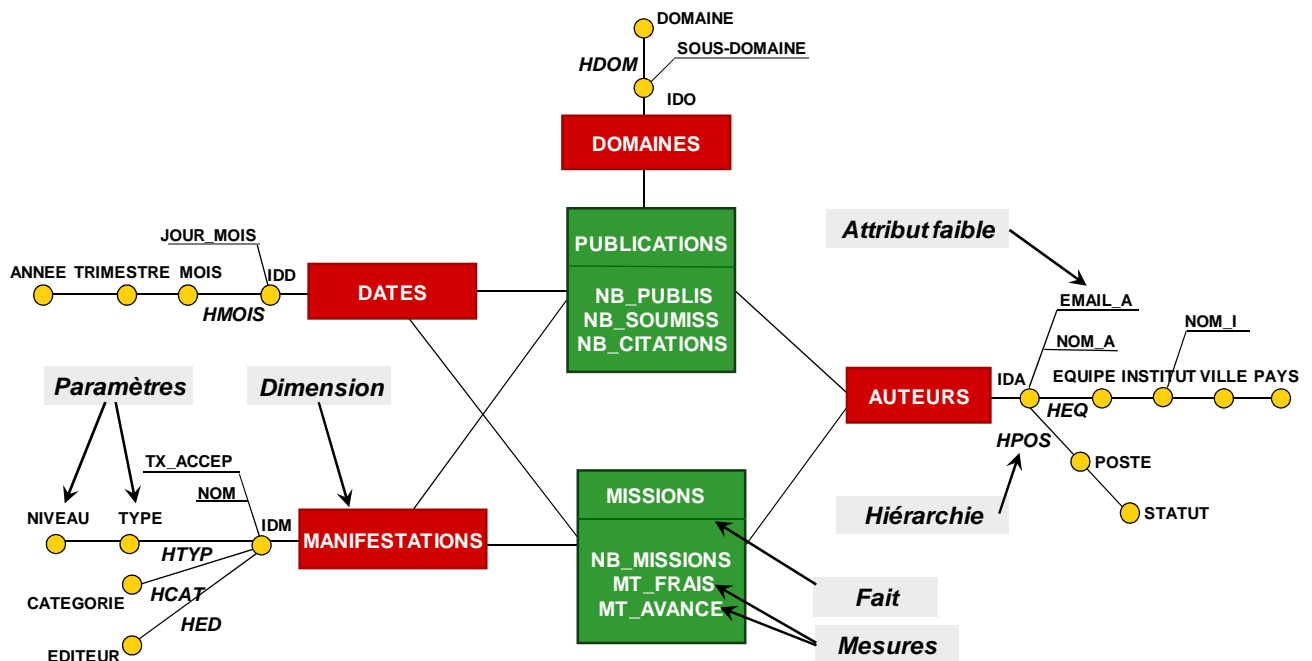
DOMAINE
SOUS-DOMAINE
HDOM
IDO
DOMAINES

JOUR_MOIS
ANNEE TRIMESTRE MOIS
IDD
HMOIS
DATES

PUBLICATIONS
NB_PUBLIS
NB_SOUMISS
NB_CITATIONS

Attribut faible
EMAIL_A
NOM_A
NOM_I
AUTEURS
IDA
EQUIPE INSTITUT VILLE PAYS
HEQ
HPOS
POSTE
STATUT
Hiérarchie

Paramètres
Dimension
TX_ACCEP
NOM
NIVEAU
TYPE
IDM
HTYP
MANIFESTATIONS
CATEGORIE
HCAT
HED
EDITEUR

MISSIONS
NB_MISSIONS
MT_FRAIS
MT_AVANCE
Fait
Mesures